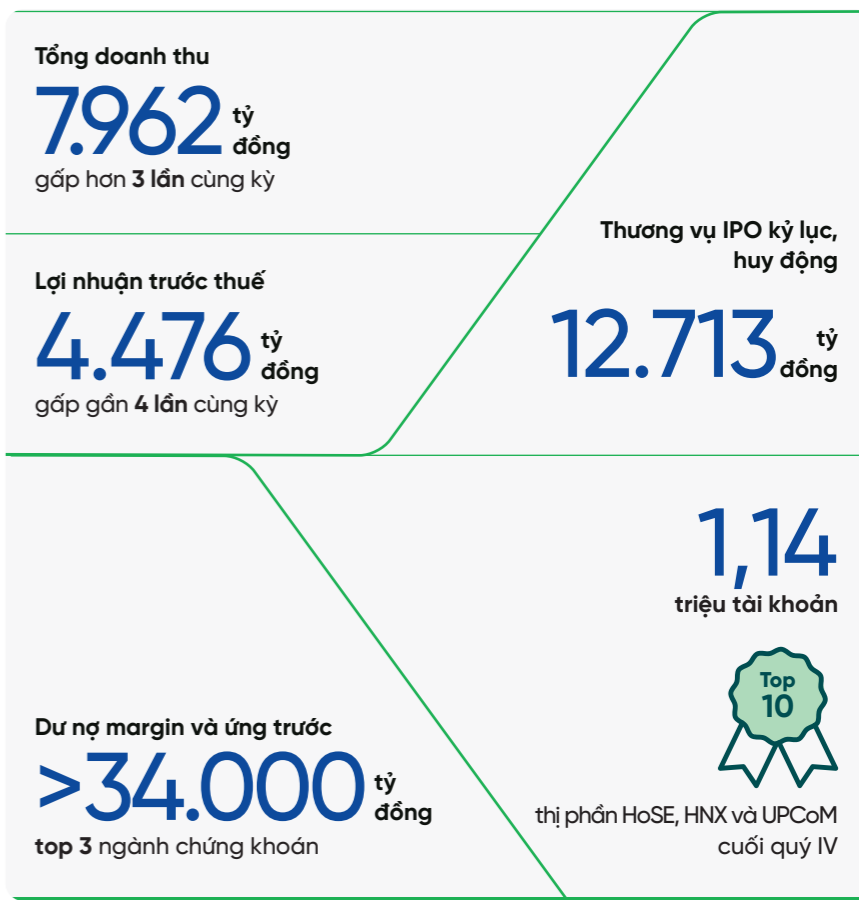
Tổng doanh thu

7.962 tỷ đồng

gấp hơn **3 lần** cùng kỳ

Thương vụ IPO kỷ lục, huy động

12.713 tỷ đồng

Lợi nhuận trước thuế

4.476 tỷ đồng

gấp gần **4 lần** cùng kỳ

1,14

triệu tài khoản

Top 10

thị phần HoSE, HNX và UPCoM cuối quý IV

Dư nợ margin và ứng trước

>34.000 tỷ đồng

**top 3** ngành chứng khoán